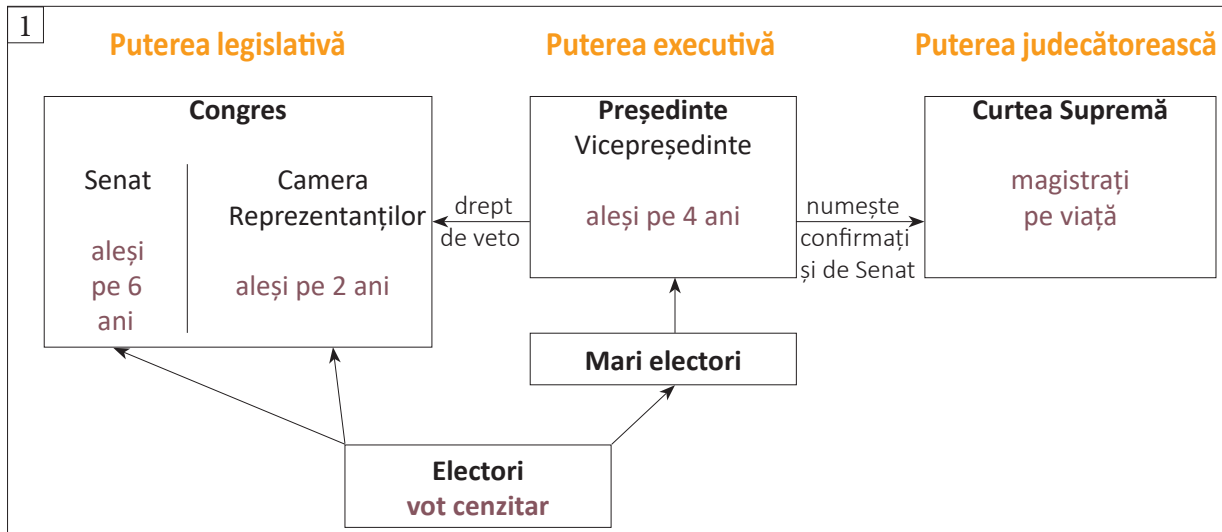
1

Puterea legislativă

Puterea executivă

Puterea judecătorească

Congres

Senat

aleși pe 6 ani

Camera Reprezentanților

aleși pe 2 ani

drept de veto

Președinte
Vicepreședinte

aleși pe 4 ani

numește

confirmați și de Senat

Curtea Supremă

magistrați pe viață

Mari electori

Electori
vot cenzitar